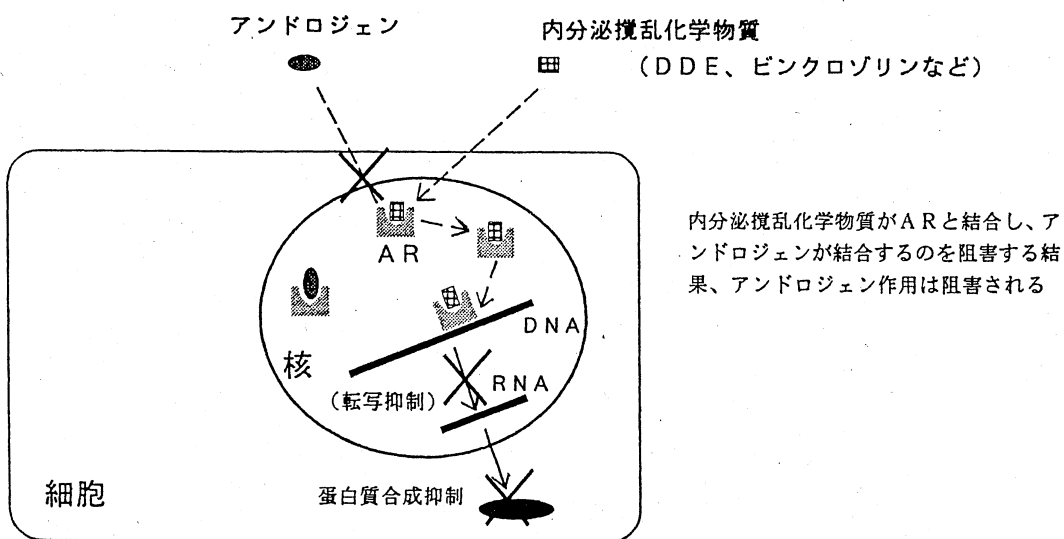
アンドロジェン

内分泌撹乱化学物質

(DDE、ビンクロゾリンなど)

内分泌撹乱化学物質がARと結合し、アンドロジェンが結合するのを阻害する結果、アンドロジェン作用は阻害される

AR

DNA

核

(転写抑制)

RNA

細胞

蛋白質合成抑制